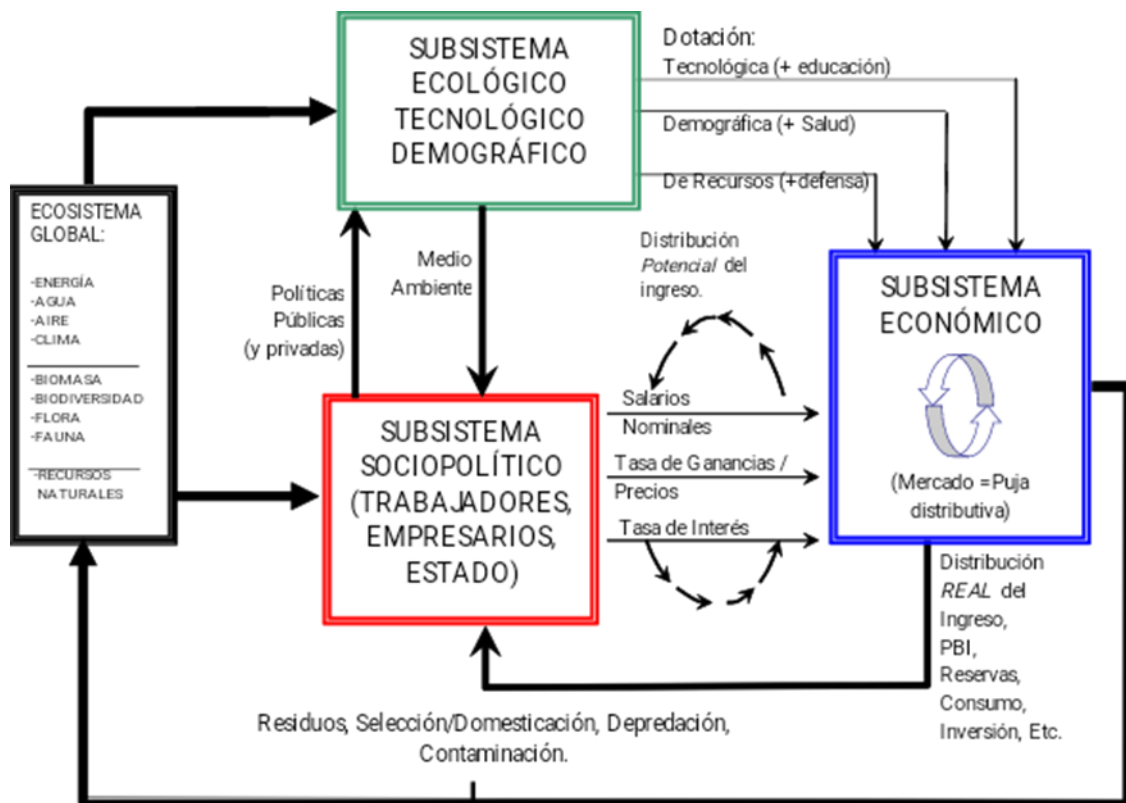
SUBSISTEMA ECOLÓGICO TECNOLÓGICO DEMOGRÁFICO

Dotación:
Tecnológica (+ educación)
Demográfica (+ Salud)
De Recursos (+defensa)

ECOSISTEMA GLOBAL:
-ENERGÍA
-AGUA
-AIRE
-CLIMA
-BIOMASA
-BIODIVERSIDAD
-FLORA
-FAUNA
-RECURSOS NATURALES

Políticas Públicas (y privadas)

Medio Ambiente

Distribución *Potencial* del ingreso.

SUBSISTEMA ECONÓMICO

(Mercado =Puja distributiva)

Salarios Nominales
Tasa de Ganancias / Precios
Tasa de Interés

SUBSISTEMA SOCIOPOLÍTICO (TRABAJADORES, EMPRESARIOS, ESTADO)

Distribución *REAL* del Ingreso, PBI, Reservas, Consumo, Inversión, Etc.

Residuos, Selección/Domesticación, Depredación, Contaminación.